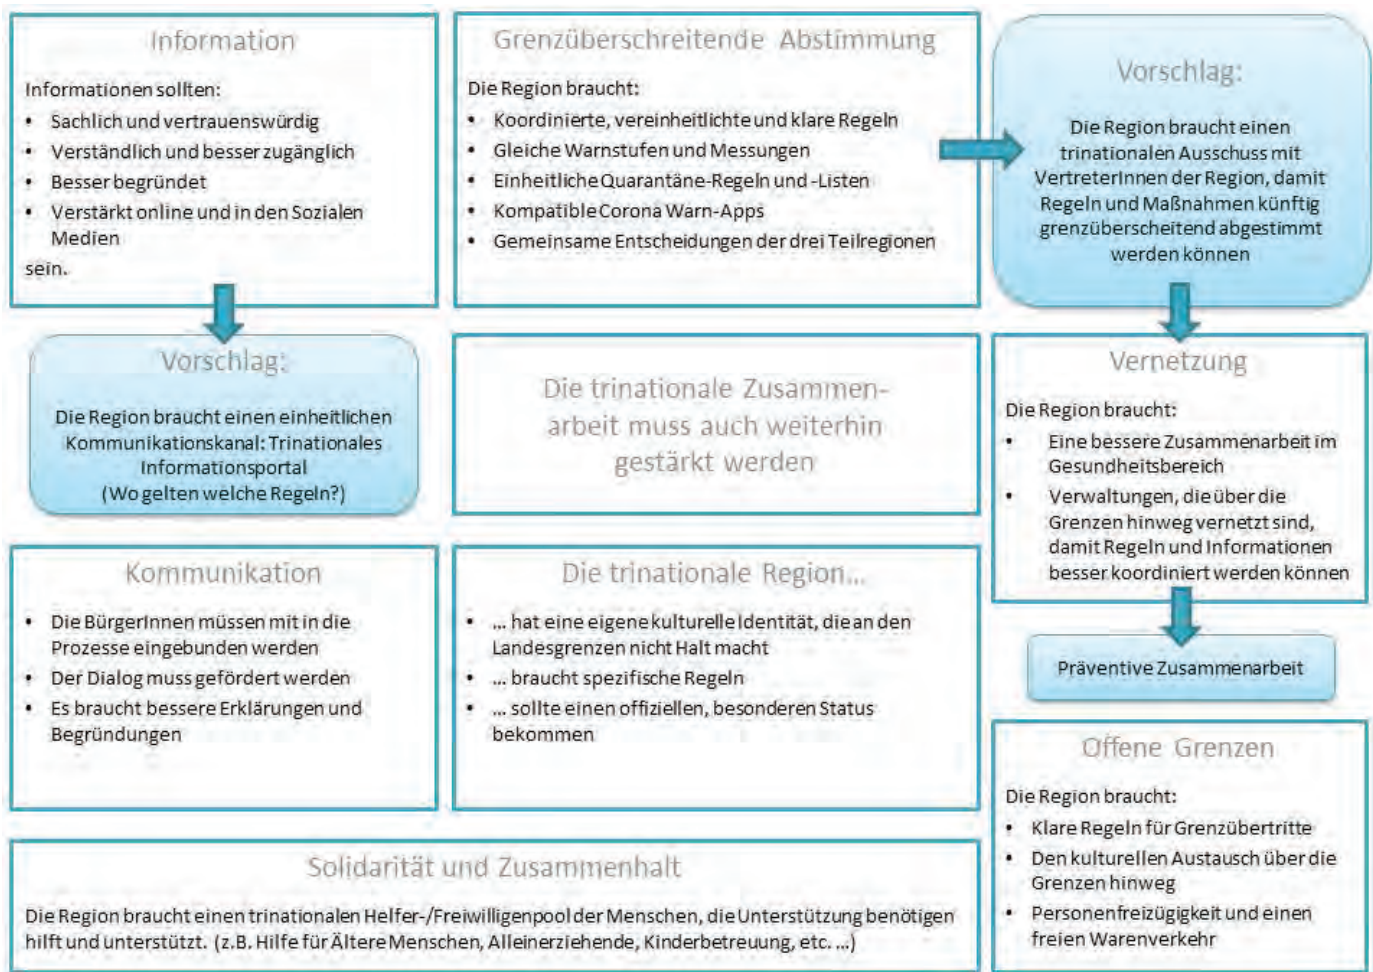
Information

Informationen sollten:

- Sachlich und vertrauenswürdig
- Verständlich und besser zugänglich
- Besser begründet
- Verstärkt online und in den Sozialen Medien

sein.

Vorschlag:

Die Region braucht einen einheitlichen Kommunikationskanal: Trinationales Informationsportal (Wo gelten welche Regeln?)

Grenzüberschreitende Abstimmung

Die Region braucht:

- Koordinierte, vereinheitlichte und klare Regeln
- Gleiche Warnstufen und Messungen
- Einheitliche Quarantäne-Regeln und -Listen
- Kompatible Corona Warn-Apps
- Gemeinsame Entscheidungen der drei Teilregionen

Vorschlag:

Die Region braucht einen trinationalen Ausschuss mit VertreterInnen der Region, damit Regeln und Maßnahmen künftig grenzüberscheitend abgestimmt werden können

Die trinationale Zusammenarbeit muss auch weiterhin gestärkt werden

Vernetzung

Die Region braucht:

- Eine bessere Zusammenarbeit im Gesundheitsbereich
- Verwaltungen, die über die Grenzen hinweg vernetzt sind, damit Regeln und Informationen besser koordiniert werden können

Präventive Zusammenarbeit

Kommunikation

- Die BürgerInnen müssen mit in die Prozesse eingebunden werden
- Der Dialog muss gefördert werden
- Es braucht bessere Erklärungen und Begründungen

Die trinationale Region...

- ... hat eine eigene kulturelle Identität, die an den Landesgrenzen nicht Halt macht
- ... braucht spezifische Regeln
- ... sollte einen offiziellen, besonderen Status bekommen

Offene Grenzen

Die Region braucht:

- Klare Regeln für Grenzübertritte
- Den kulturellen Austausch über die Grenzen hinweg
- Personenfreizügigkeit und einen freien Warenverkehr

Solidarität und Zusammenhalt

Die Region braucht einen trinationalen Helfer-/Freiwilligenpool der Menschen, die Unterstützung benötigen hilft und unterstützt. (z.B. Hilfe für Ältere Menschen, Alleinerziehende, Kinderbetreuung, etc. ...)